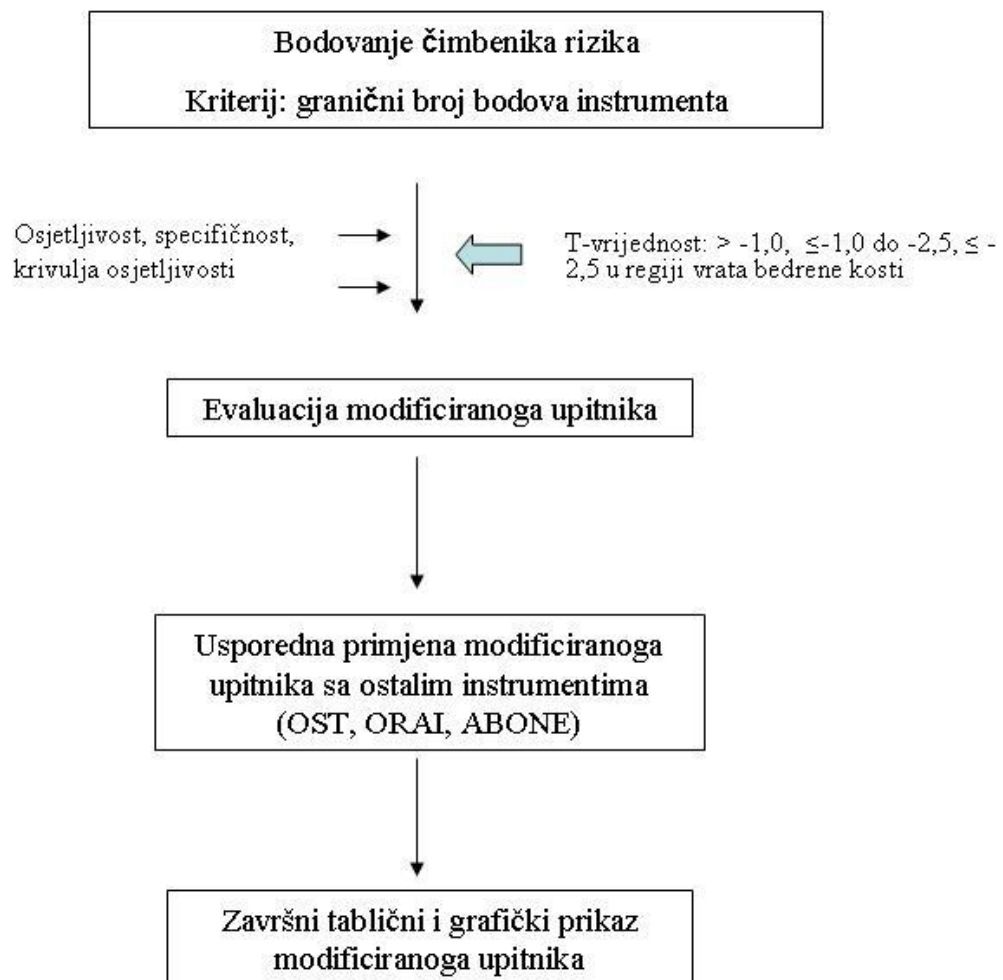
Bodovanje čimbenika rizika

Kriterij: granični broj bodova instrumenta

Osjetljivost, specifičnost, krivulja osjetljivosti

T-vrijednost: $> -1,0$, $\leq -1,0$ do $-2,5$, $\leq -2,5$ u regiji vrata bedrene kosti

Evaluacija modificiranoga upitnika

Usporedna primjena modificiranoga upitnika sa ostalim instrumentima (OST, ORAI, ABONE)

Završni tablični i grafički prikaz modificiranoga upitnika